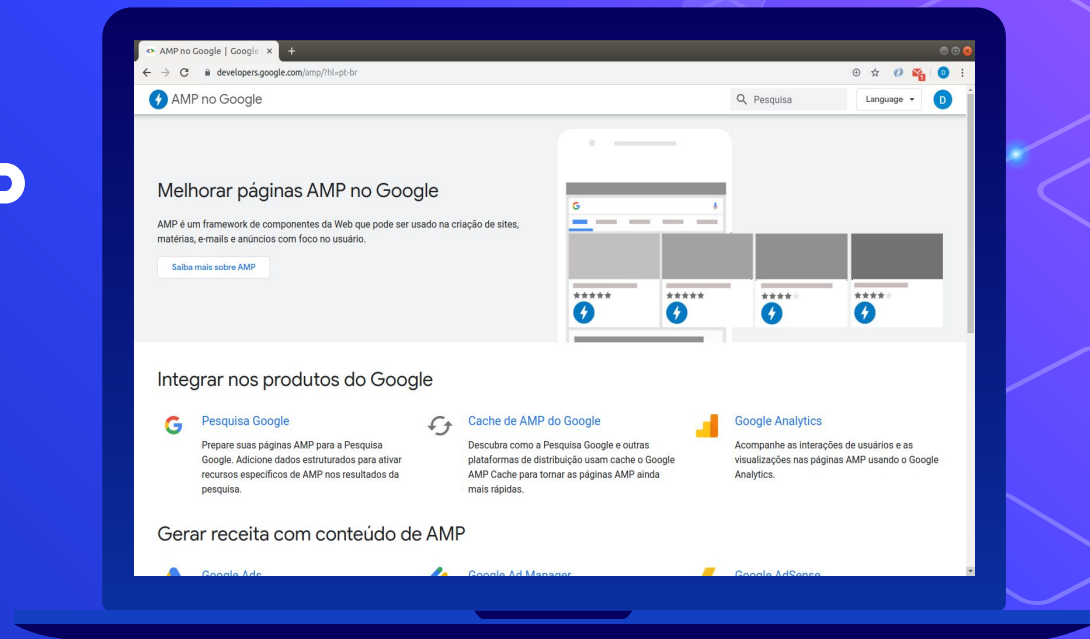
AMP no Google | Google ×
+
developers.google.com/amp/?hl=pt-br

AMP no Google
Pesquisa
Language
D

Melhorar páginas AMP no Google

AMP é um framework de componentes da Web que pode ser usado na criação de sites, matérias, e-mails e anúncios com foco no usuário.

Saiba mais sobre AMP

Integrar nos produtos do Google

Pesquisa Google
Prepare suas páginas AMP para a Pesquisa Google. Adicione dados estruturados para ativar recursos específicos de AMP nos resultados da pesquisa.

Cache de AMP do Google
Descubra como a Pesquisa Google e outras plataformas de distribuição usam cache o Google AMP Cache para tornar as páginas AMP ainda mais rápidas.

Google Analytics
Acompanhe as interações de usuários e as visualizações nas páginas AMP usando o Google Analytics.

Gerar receita com conteúdo de AMP

Google Ads
Google Ad Manager
Google AdSense